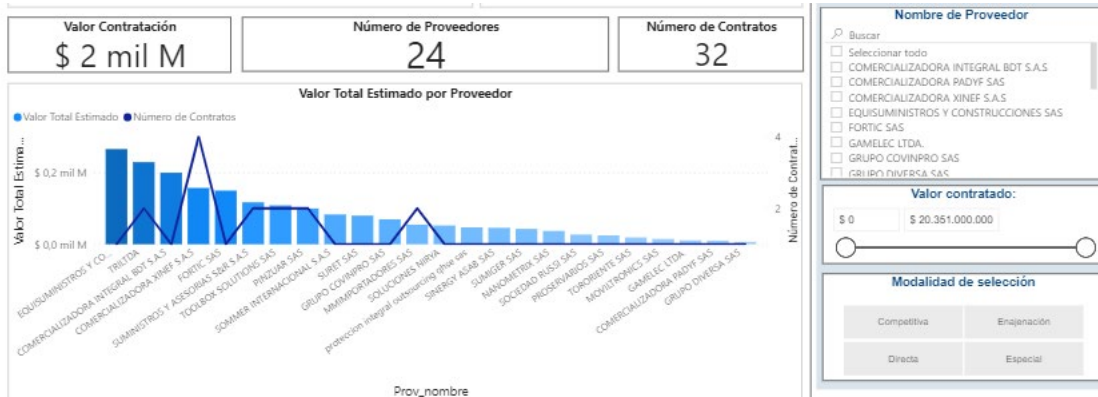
Valor Contratación
$ 2 mil M

Número de Proveedores
24

Número de Contratos
32

Valor Total Estimado por Proveedor

● Valor Total Estimado ● Número de Contratos

Valor Total Estima...

$ 0,2 mil M

$ 0,0 mil M

4

2

Número de Contrat...

EQUISUMINISTROS Y CO...
TRILTDA
COMERCIALIZADORA INTEGRAL BDT S.A.S
COMERCIALIZADORA XINEF S.A.S
FORTIC SAS
SUMINISTROS Y ASESORIAS S&B S.A.S
TOOLBOX SOLUTIONS SAS
PINZUAR SAS
SOMMER INTERNACIONAL S.A.S
SURIT SAS
GRUPO COVINPRO SAS
MMIMPORTADORES SAS
SOLUCIONES NIRYA
proteccion integral outsourcing rgbw sas
SINERGY ASAB SAS
SUMIGER SAS
NANOMETRIX SAS
SOCIEDAD RUSSI SAS
PROSERVARIOS SAS
TORORIENTE SAS
MOVILTRONICS SAS
GAMELEC LTDA
COMERCIALIZADORA PADYF SAS
GRUPO DIVERSA SAS

Prov_nombre

Nombre de Proveedor
Buscar
Seleccionar todo
COMERCIALIZADORA INTEGRAL BDT S.A.S
COMERCIALIZADORA PADYF SAS
COMERCIALIZADORA XINEF S.A.S
EQUISUMINISTROS Y CONSTRUCCIONES SAS
FORTIC SAS
GAMELEC LTDA.
GRUPO COVINPRO SAS
GRUPO DIVERSA SAS

Valor contratado:
$ 0
$ 20.351.000.000

Modalidad de selección
Competitiva
Enajenación
Directa
Especial